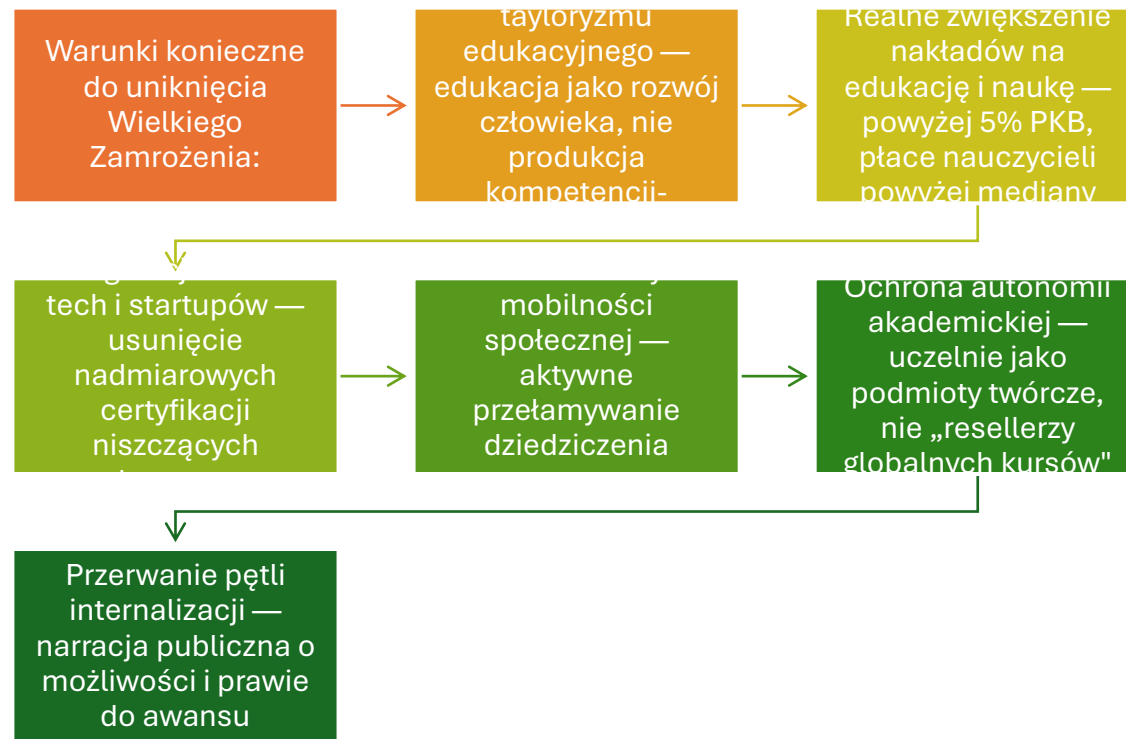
Warunki konieczne do uniknięcia Wielkiego Zamrożenia:

tayloryzmu edukacyjnego — edukacja jako rozwój człowieka, nie produkcja kompetencji-

Realne zwiększenie nakładów na edukację i naukę — powyżej 5% PKB, płace nauczycieli powyżej mediany

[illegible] tech i startupów — usunięcie nadmiarowych certyfikacji niszczących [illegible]

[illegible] mobilności społecznej — aktywne przełamywanie dziedziczenia

Ochrona autonomii akademickiej — uczelnie jako podmioty twórcze, nie „resellerzy globalnych kursów"

Przerwanie pętli internalizacji — narracja publiczna o możliwości i prawie do awansu